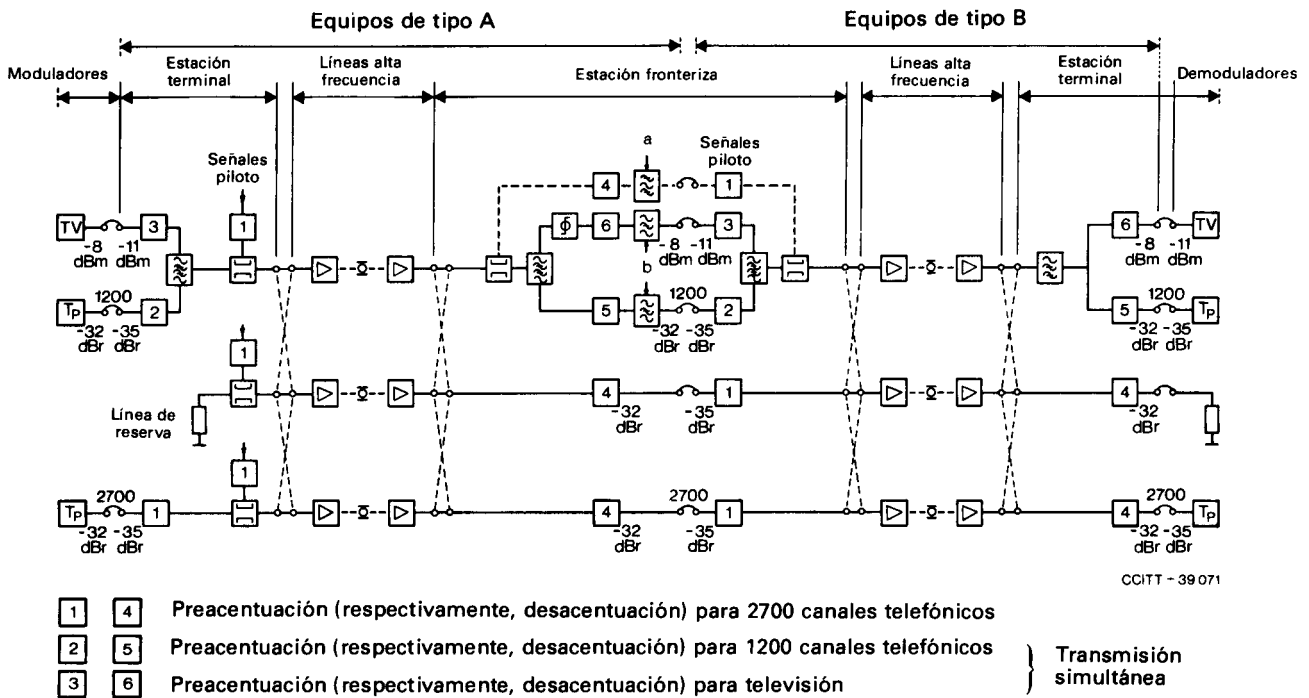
Equipos de tipo A

Equipos de tipo B

Moduladores

Estación terminal

Líneas alta frecuencia

Estación fronteriza

Líneas alta frecuencia

Estación terminal

Demoduladores

Señales piloto

a

Señales piloto

TV
-8 dBm
-11 dBm
3

Tp
1200
-32 dBr
-35 dBr
2

1

4

1

6
3
-8 dBm
-11 dBm
b

5
1200
-32 dBr
-35 dBr
2

6
-8 dBm
-11 dBm
TV

5
1200
-32 dBr
-35 dBr
Tp

1

Línea de reserva

4
-32 dBr
-35 dBr
1

4
-32 dBr

1

Tp
2700
-32 dBr
-35 dBr
1

4
2700
-32 dBr
-35 dBr
1

4
2700
-32 dBr
-35 dBr
Tp

CCITT - 39 071

1 4 Preacentuación (respectivamente, desacentuación) para 2700 canales telefónicos

2 5 Preacentuación (respectivamente, desacentuación) para 1200 canales telefónicos

3 6 Preacentuación (respectivamente, desacentuación) para televisión

Transmisión simultánea